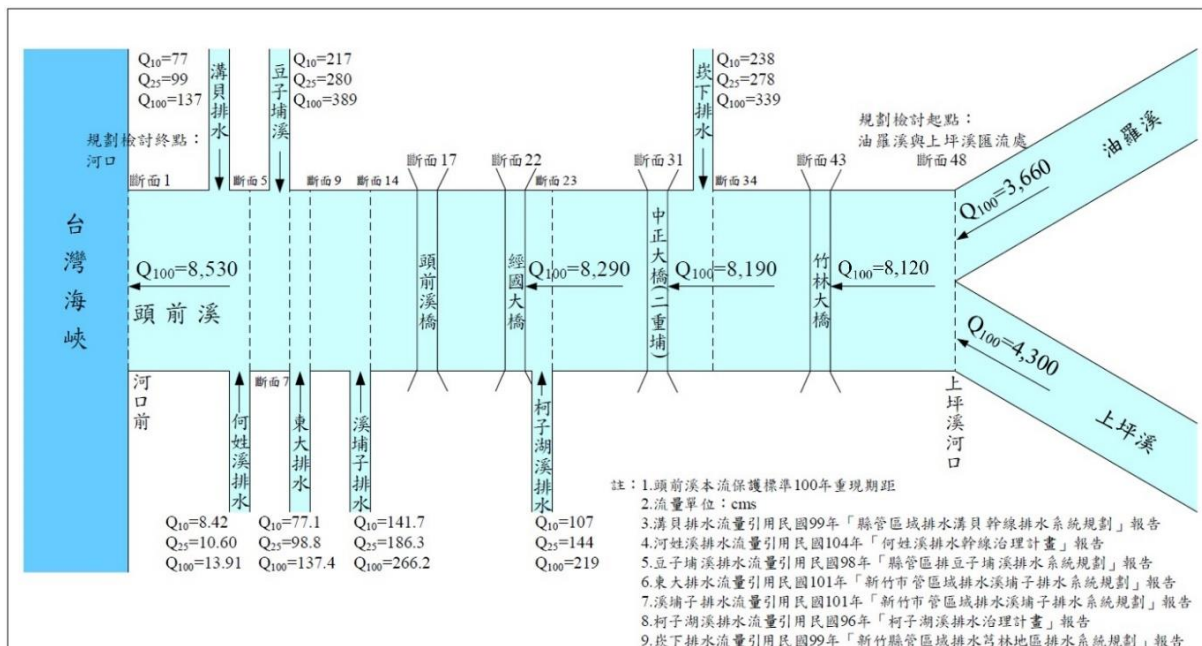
$Q_{10}$=77
$Q_{25}$=99
$Q_{100}$=137

溝貝排水

豆子埔溪

$Q_{10}$=217
$Q_{25}$=280
$Q_{100}$=389

崁下排水

$Q_{10}$=238
$Q_{25}$=278
$Q_{100}$=339

規劃檢討起點：
油羅溪與上坪溪匯流處

油羅溪

規劃檢討終點：
河口

斷面1　斷面5　斷面9　斷面14　斷面17　斷面22　斷面23　斷面31　斷面34　斷面43　斷面48

$Q_{100}$=3,660

台灣海峽

$Q_{100}$=8,530

頭前溪

頭前溪橋

經國大橋

$Q_{100}$=8,290

中正大橋(二重埔)

$Q_{100}$=8,190

竹林大橋

$Q_{100}$=8,120

$Q_{100}$=4,300

上坪溪

河口前

斷面7

何姓溪排水

東大排水

溪埔子排水

柯子湖溪排水

上坪溪河口

$Q_{10}$=8.42
$Q_{25}$=10.60
$Q_{100}$=13.91

$Q_{10}$=77.1
$Q_{25}$=98.8
$Q_{100}$=137.4

$Q_{10}$=141.7
$Q_{25}$=186.3
$Q_{100}$=266.2

$Q_{10}$=107
$Q_{25}$=144
$Q_{100}$=219

註：1.頭前溪本流保護標準100年重現期距
2.流量單位：cms
3.溝貝排水流量引用民國99年「縣管區域排水溝貝幹線排水系統規劃」報告
4.河姓溪排水流量引用民國104年「何姓溪排水幹線治理計畫」報告
5.豆子埔溪排水流量引用民國98年「縣管區排豆子埔溪排水系統規劃」報告
6.東大排水流量引用民國101年「新竹市管區域排水溪埔子排水系統規劃」報告
7.溪埔子排水流量引用民國101年「新竹市管區域排水溪埔子排水系統規劃」報告
8.柯子湖溪排水流量引用民國96年「柯子湖溪排水治理計畫」報告
9.崁下排水流量引用民國99年「新竹縣管區域排水莒林地區排水系統規劃」報告